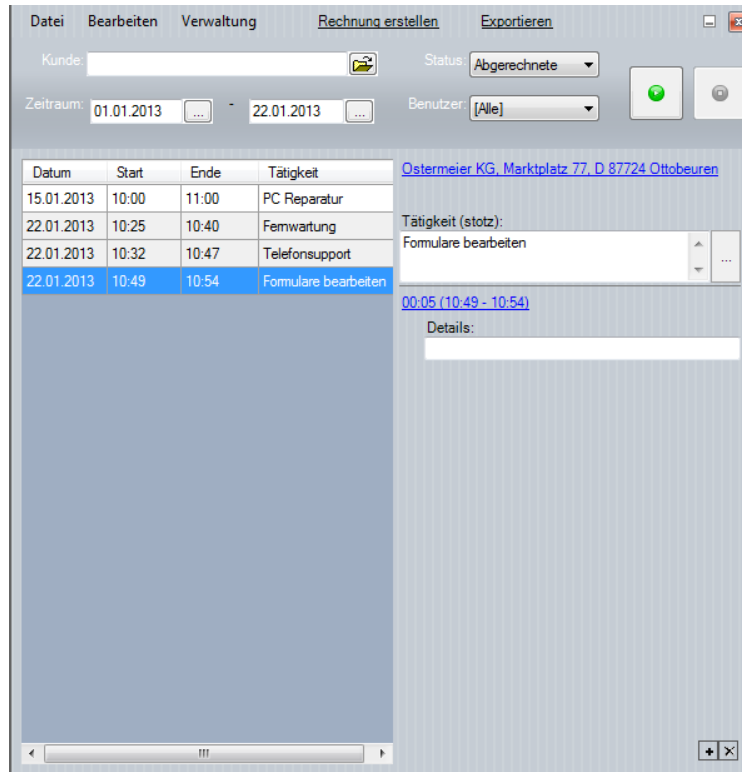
Datei Bearbeiten Verwaltung Rechnung erstellen Exportieren

Kunde:

Status: Abgerechnete

Zeitraum: 01.01.2013 ... - 22.01.2013 ...

Benutzer: [Alle]

| Datum | Start | Ende | Tätigkeit |
|---|---|---|---|
| 15.01.2013 | 10:00 | 11:00 | PC Reparatur |
| 22.01.2013 | 10:25 | 10:40 | Fernwartung |
| 22.01.2013 | 10:32 | 10:47 | Telefonsupport |
| 22.01.2013 | 10:49 | 10:54 | Formulare bearbeiten |

Ostermeier KG, Marktplatz 77, D 87724 Ottobeuren

Tätigkeit (stotz):

Formulare bearbeiten

...

00:05 (10:49 - 10:54)

Details:

III

+ ×